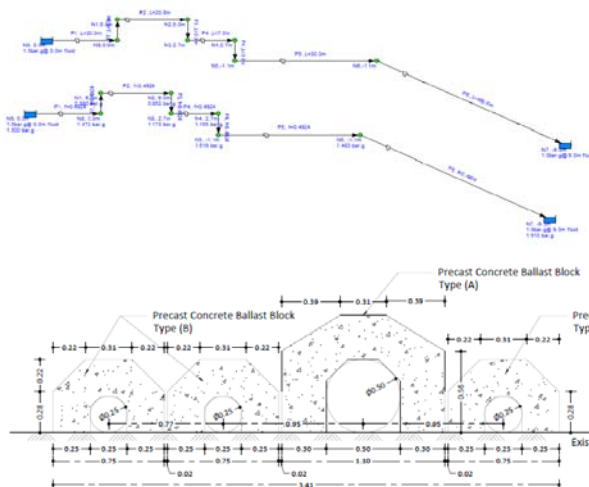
P2: L=20.0m
N2: 5.0m
N3: 5.0m
P1: L=20.0m
N1: 0.0m
N0: 0.0m
1.5bar g@ 0.0m fluid
N4: 2.7m
P4: L=7.0m
N5: 2.7m
N6: -1.1m
P5: L=50.0m
N8: -1.1m
N7: -6.0m
1.5bar g@ 0.0m fluid

P2: f=0.4924
N2: 5.0m
0.852 bar g
N3: 5.0m
P1: f=0.4924
N1: 0.0m
1.470 bar g
N0: 0.0m
1.5bar g@ 0.0m fluid
1.500 bar g
N4: 2.7m
1.173 bar g
P4: f=0.4924
N5: 2.7m
1.109 bar g
N6: -1.1m
1.518 bar g
P5: f=0.4924
N8: -1.1m
1.463 bar g
P6: f=0.4924
N7: -6.0m
1.5bar g@ 0.0m fluid
1.910 bar g

Precast Concrete Ballast Block Type (A)
Precast Concrete Ballast Block Type (B)
Pre
Typ
0.39
0.31
0.39
0.22
0.31
0.22
0.22
0.31
0.22
0.22
0.31
0.22
0.22
0.28
0.56
0.28
Ø0.25
Ø0.25
Ø0.50
Ø0.25
0.77
0.95
0.85
0.25
0.25
0.25
0.25
0.25
0.25
0.30
0.50
0.30
0.25
0.25
0.25
0.75
0.75
1.30
0.75
0.02
0.02
0.02
3.41
Exis